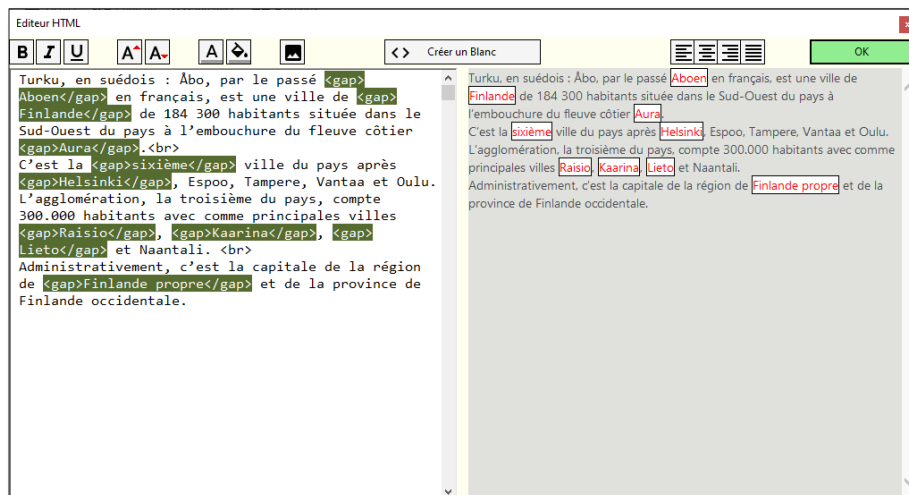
Editeur HTML

B I U A A A <> Créer un Blanc OK

Turku, en suédois : Åbo, par le passé <gap>Aboen</gap> en français, est une ville de <gap>Finlande</gap> de 184 300 habitants située dans le Sud-Ouest du pays à l'embouchure du fleuve côtier <gap>Aura</gap>.<br>
C'est la <gap>sixième</gap> ville du pays après <gap>Helsinki</gap>, Espoo, Tampere, Vantaa et Oulu. L'agglomération, la troisième du pays, compte 300.000 habitants avec comme principales villes <gap>Raisio</gap>, <gap>Kaarina</gap>, <gap>Lieto</gap> et Naantali. <br>
Administrativement, c'est la capitale de la région de <gap>Finlande propre</gap> et de la province de Finlande occidentale.

Turku, en suédois : Åbo, par le passé Aboen en français, est une ville de Finlande de 184 300 habitants située dans le Sud-Ouest du pays à l'embouchure du fleuve côtier Aura.
C'est la sixième ville du pays après Helsinki, Espoo, Tampere, Vantaa et Oulu. L'agglomération, la troisième du pays, compte 300.000 habitants avec comme principales villes Raisio, Kaarina, Lieto et Naantali.
Administrativement, c'est la capitale de la région de Finlande propre et de la province de Finlande occidentale.